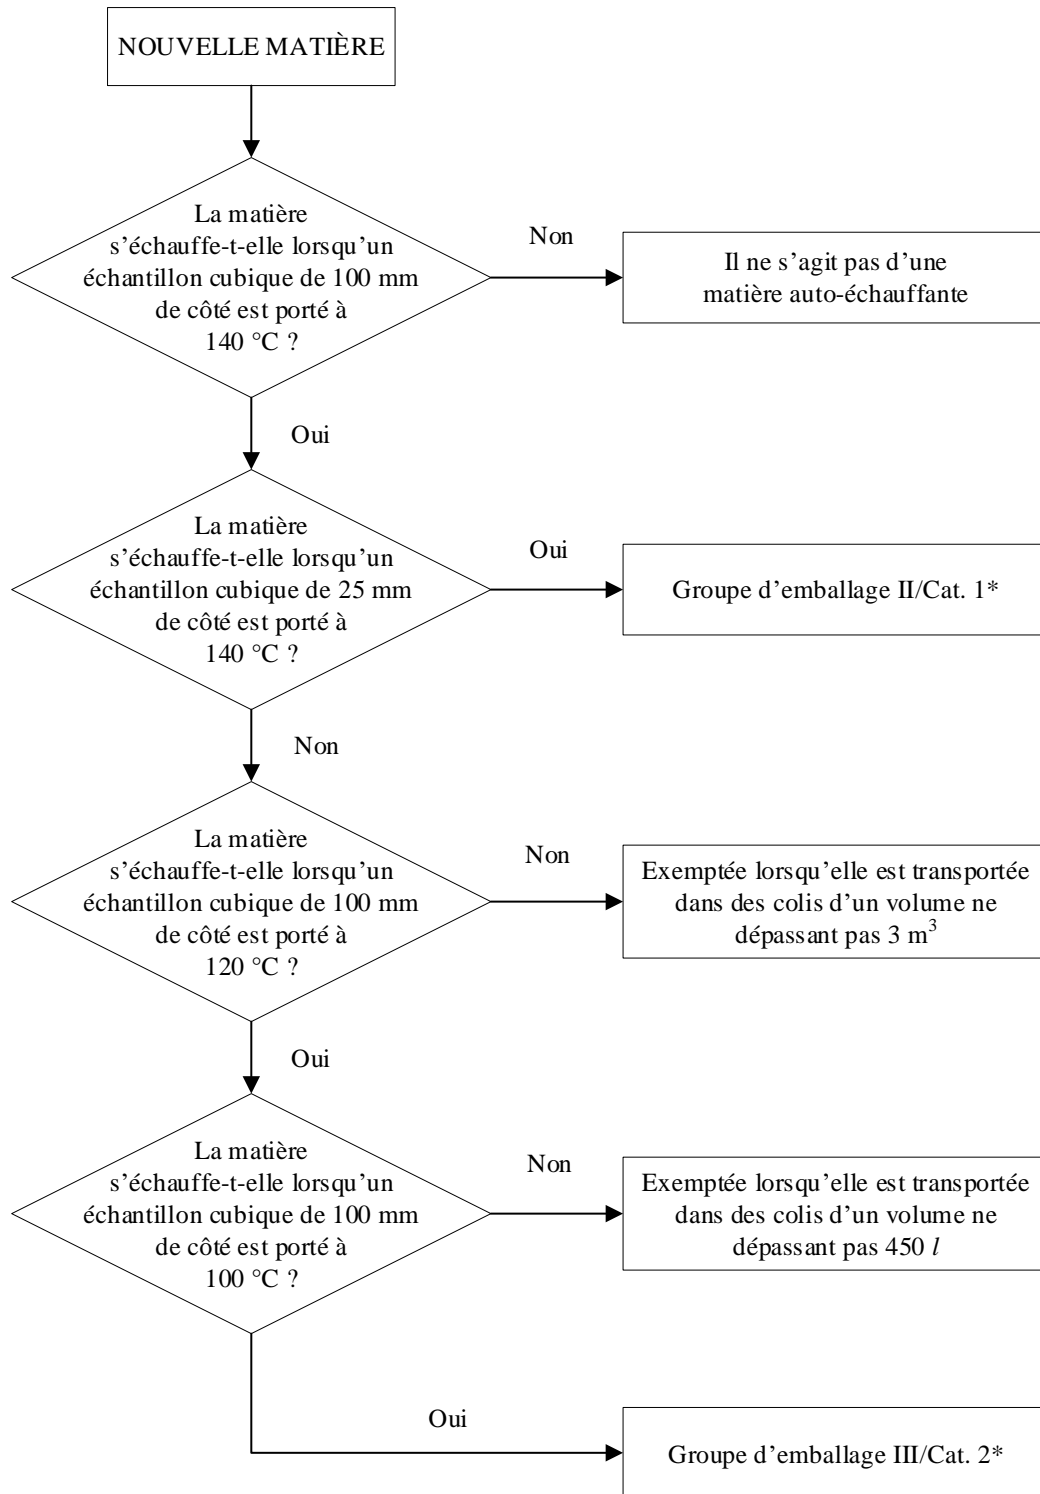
NOUVELLE MATIÈRE

La matière s'échauffe-t-elle lorsqu'un échantillon cubique de 100 mm de côté est porté à 140 °C ?

Non

Il ne s'agit pas d'une matière auto-échauffante

Oui

La matière s'échauffe-t-elle lorsqu'un échantillon cubique de 25 mm de côté est porté à 140 °C ?

Oui

Groupe d'emballage II/Cat. 1*

Non

La matière s'échauffe-t-elle lorsqu'un échantillon cubique de 100 mm de côté est porté à 120 °C ?

Non

Exemptée lorsqu'elle est transportée dans des colis d'un volume ne dépassant pas 3 $m^3$

Oui

La matière s'échauffe-t-elle lorsqu'un échantillon cubique de 100 mm de côté est porté à 100 °C ?

Non

Exemptée lorsqu'elle est transportée dans des colis d'un volume ne dépassant pas 450 $l$

Oui

Groupe d'emballage III/Cat. 2*